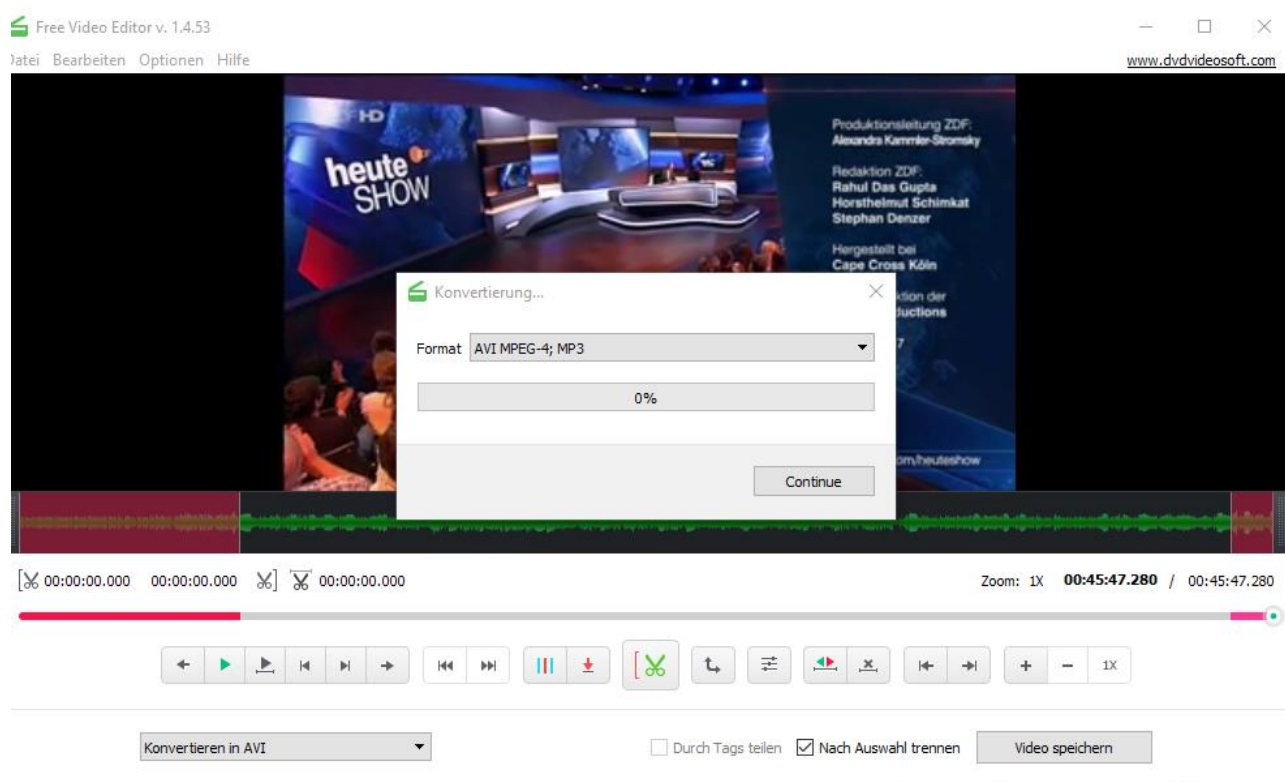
Free Video Editor v. 1.4.53

)atei Bearbeiten Optionen Hilfe

www.dvdvideosoft.com

HD
heute SHOW

Produktionsleitung ZDF:
Alexandra Kammler-Stromsky

Redaktion ZDF:
Rahul Das Gupta
Horsthelmut Schimkat
Stephan Denzer

Hergestellt bei
Cape Cross Köln

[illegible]ktion der
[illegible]ductions

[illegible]7

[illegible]om/heuteshow

Konvertierung...

Format AVI MPEG-4; MP3

0%

Continue

00:00:00.000 00:00:00.000 00:00:00.000

Zoom: 1X 00:45:47.280 / 00:45:47.280

1X

Konvertieren in AVI

Durch Tags teilen Nach Auswahl trennen Video speichern